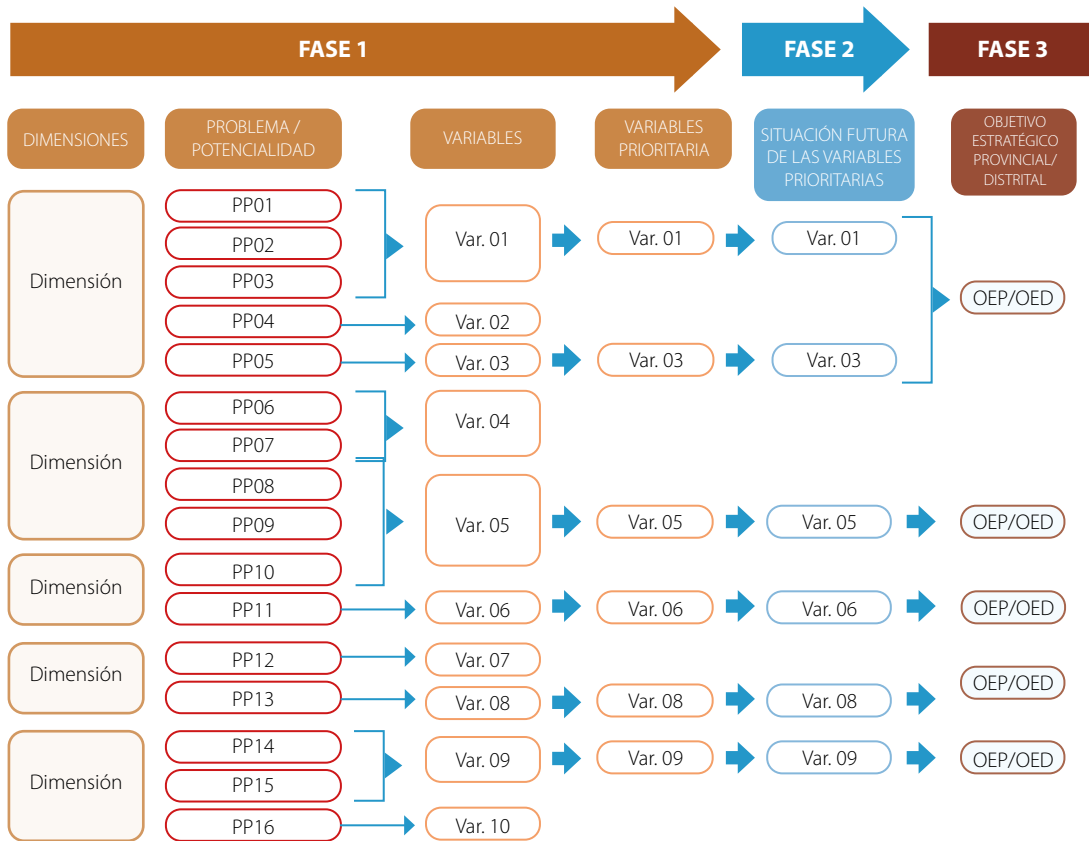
FASE 1
FASE 2
FASE 3

DIMENSIONES
PROBLEMA / POTENCIALIDAD
VARIABLES
VARIABLES PRIORITARIA
SITUACIÓN FUTURA DE LAS VARIABLES PRIORITARIAS
OBJETIVO ESTRATÉGICO PROVINCIAL/ DISTRITAL

Dimensión
PP01
PP02
PP03
PP04
PP05
Var. 01
Var. 02
Var. 03
Var. 01
Var. 03
Var. 01
Var. 03
OEP/OED

Dimensión
PP06
PP07
PP08
PP09
Var. 04
Var. 05
Var. 05
Var. 05
OEP/OED

Dimensión
PP10
PP11
Var. 06
Var. 06
Var. 06
OEP/OED

Dimensión
PP12
PP13
Var. 07
Var. 08
Var. 08
Var. 08
OEP/OED

Dimensión
PP14
PP15
PP16
Var. 09
Var. 10
Var. 09
Var. 09
OEP/OED